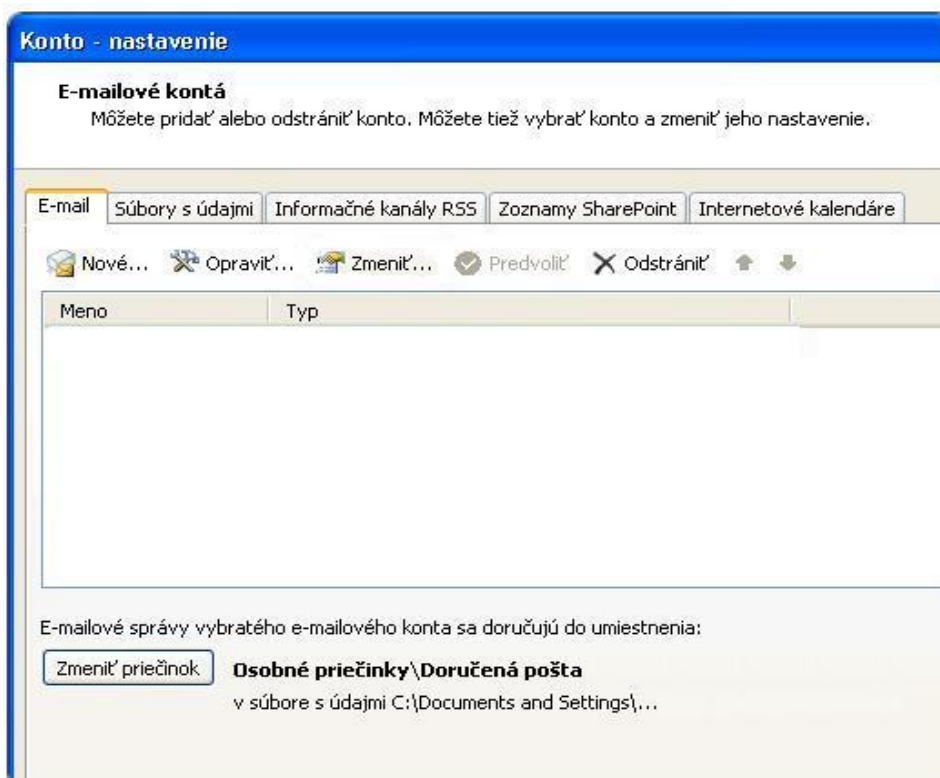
Konto - nastavenie

E-mailové kontá
Môžete pridať alebo odstrániť konto. Môžete tiež vybrať konto a zmeniť jeho nastavenie.

E-mail | Súbory s údajmi | Informačné kanály RSS | Zoznamy SharePoint | Internetové kalendáre

Nové... Opraviť... Zmeniť... Predvoliť Odstrániť

| Meno | Typ |
|---|---|

E-mailové správy vybratého e-mailového konta sa doručujú do umiestnenia:

Zmeniť priečinok

Osobné priečinky\Doručená pošta
v súbore s údajmi C:\Documents and Settings\...